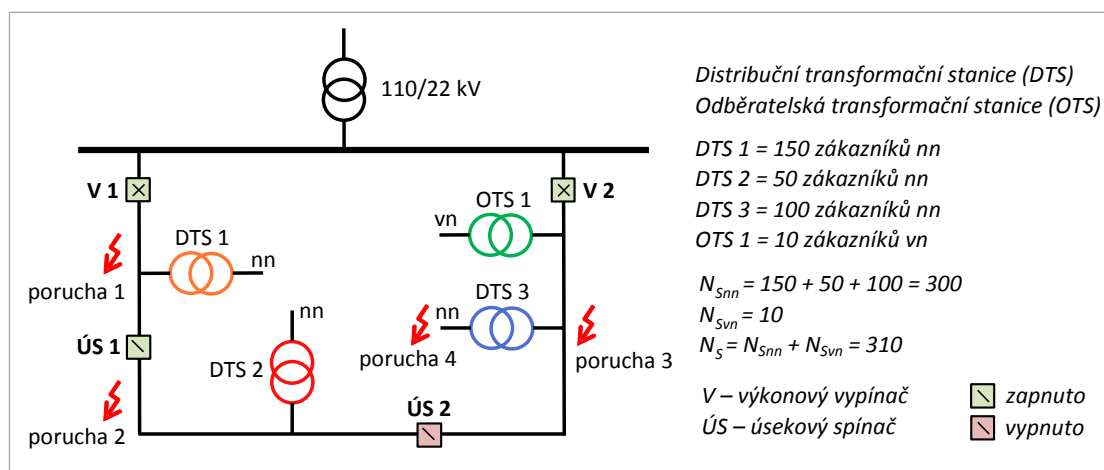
110/22 kV

V 1

V 2

OTS 1

vn

DTS 1

nn

porucha 1

DTS 3

nn

nn

ÚS 1

DTS 2

porucha 4

porucha 3

porucha 2

ÚS 2

Distribuční transformační stanice (DTS)
Odběratelská transformační stanice (OTS)

DTS 1 = 150 zákazníků nn
DTS 2 = 50 zákazníků nn
DTS 3 = 100 zákazníků nn
OTS 1 = 10 zákazníků vn

$N_{Snn} = 150 + 50 + 100 = 300$
$N_{Svn} = 10$
$N_S = N_{Snn} + N_{Svn} = 310$

V – výkonový vypínač
ÚS – úsekový spínač

zapnuto
vypnuto